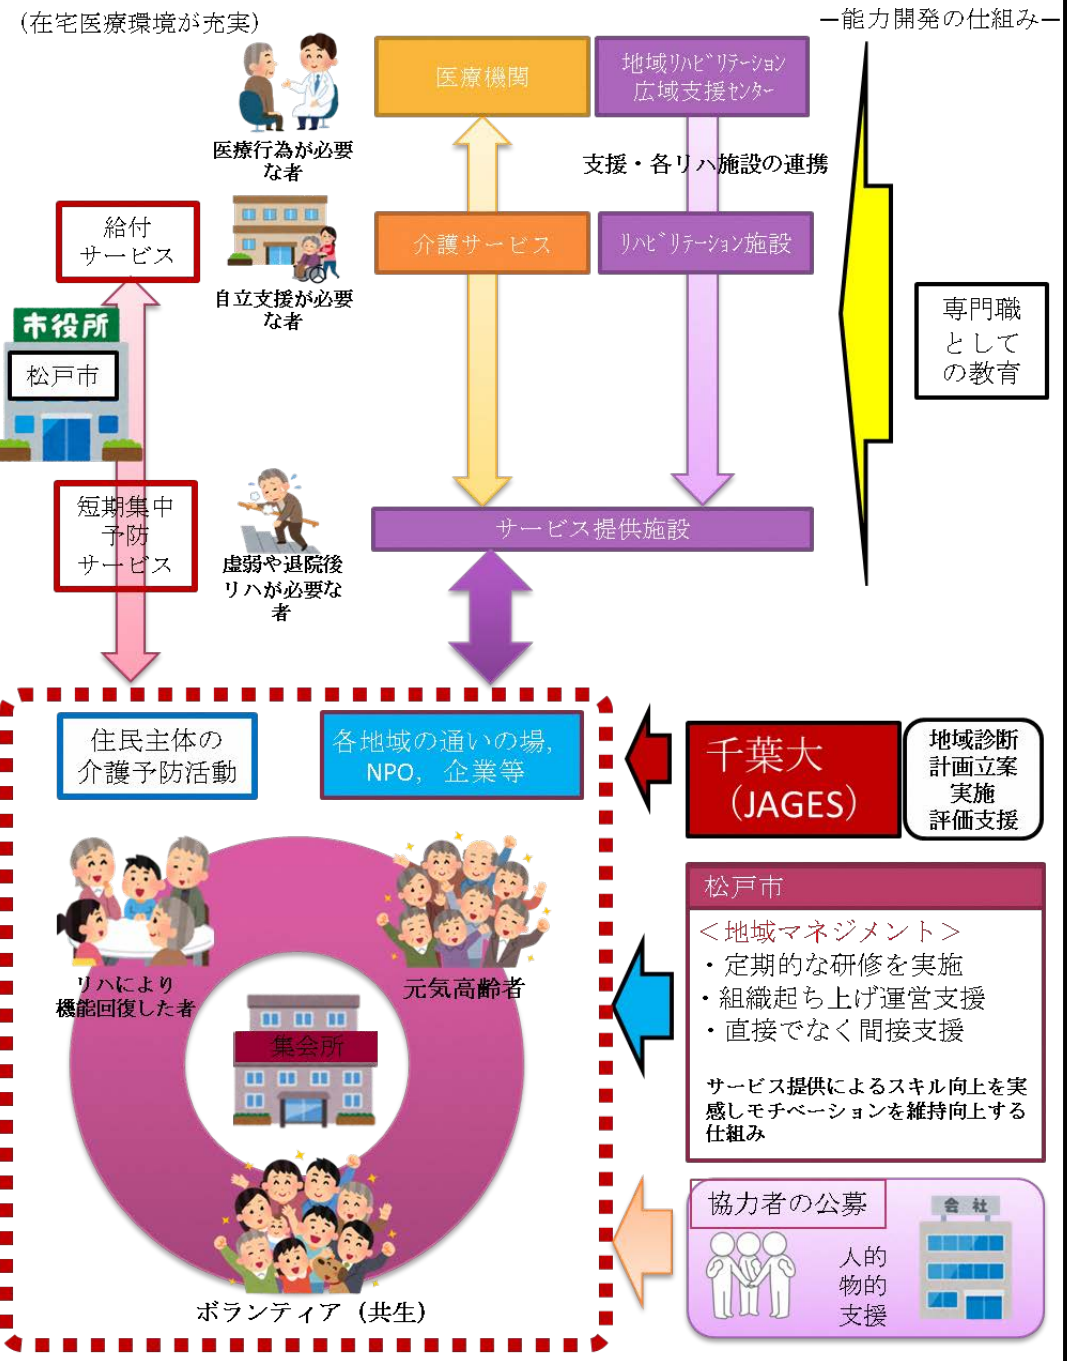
(在宅医療環境が充実)

ー能力開発の仕組みー

医療機関

地域リハビリテーション広域支援センター

医療行為が必要な者

支援・各リハ施設の連携

給付サービス

介護サービス

リハビリテーション施設

自立支援が必要な者

専門職としての教育

市役所

松戸市

短期集中予防サービス

虚弱や退院後リハが必要な者

サービス提供施設

住民主体の介護予防活動

各地域の通いの場、NPO、企業等

千葉大(JAGES)

地域診断
計画立案
実施
評価支援

松戸市

＜地域マネジメント＞
・定期的な研修を実施
・組織起ち上げ運営支援
・直接でなく間接支援

サービス提供によるスキル向上を実感しモチベーションを維持向上する仕組み

リハにより機能回復した者

元気高齢者

集会所

協力者の公募

会社

人的
物的
支援

ボランティア（共生）